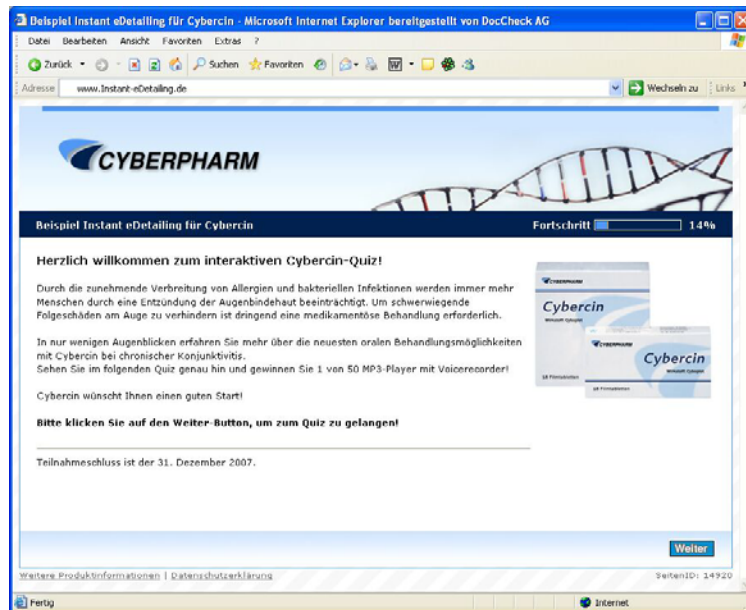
Beispiel Instant eDetailing für Cybercin - Microsoft Internet Explorer bereitgestellt von DocCheck AG

Datei Bearbeiten Ansicht Favoriten Extras ?

Zurück Suchen Favoriten

Adresse www.Instant-eDetailing.de Wechseln zu Links

CYBERPHARM

Beispiel Instant eDetailing für Cybercin Fortschritt 14%

Herzlich willkommen zum interaktiven Cybercin-Quiz!

Durch die zunehmende Verbreitung von Allergien und bakteriellen Infektionen werden immer mehr Menschen durch eine Entzündung der Augenbindehaut beeinträchtigt. Um schwerwiegende Folgeschäden am Auge zu verhindern ist dringend eine medikamentöse Behandlung erforderlich.

In nur wenigen Augenblicken erfahren Sie mehr über die neuesten oralen Behandlungsmöglichkeiten mit Cybercin bei chronischer Konjunktivitis.
Sehen Sie im folgenden Quiz genau hin und gewinnen Sie 1 von 50 MP3-Player mit Voicerecorder!

Cybercin wünscht Ihnen einen guten Start!

Bitte klicken Sie auf den Weiter-Button, um zum Quiz zu gelangen!

Teilnahmeschluss ist der 31. Dezember 2007.

CYBERPHARM Cybercin

CYBERPHARM Cybercin

Weiter

Weitere Produktinformationen | Datenschutzerklärung SeitenID: 14920

Fertig Internet